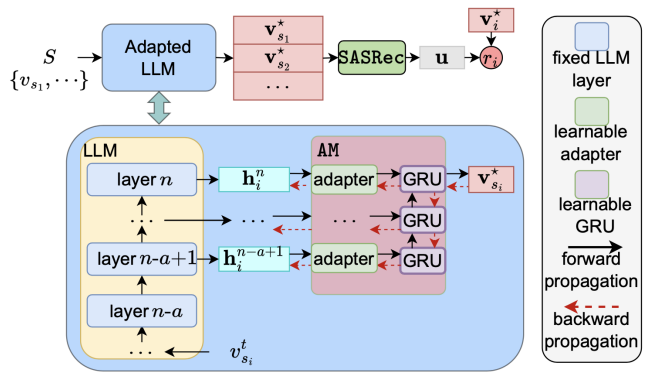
$S$
$\{v_{s_1}, \cdots\}$

Adapted LLM

$\mathbf{v}^{\star}_{s_1}$
$\mathbf{v}^{\star}_{s_2}$
$\cdots$

SASRec

$\mathbf{u}$

$\mathbf{v}^{\star}_{i}$

$r_i$

LLM

layer $n$

$\cdots$

layer $n-a+1$

layer $n-a$

$\cdots$

$v^{t}_{s_i}$

$\mathbf{h}^{n}_{i}$

$\cdots$

$\mathbf{h}^{n-a+1}_{i}$

AM

adapter

$\cdots$

adapter

GRU

GRU

GRU

$\mathbf{v}^{\star}_{s_i}$

fixed LLM layer

learnable adapter

learnable GRU

forward propagation

backward propagation